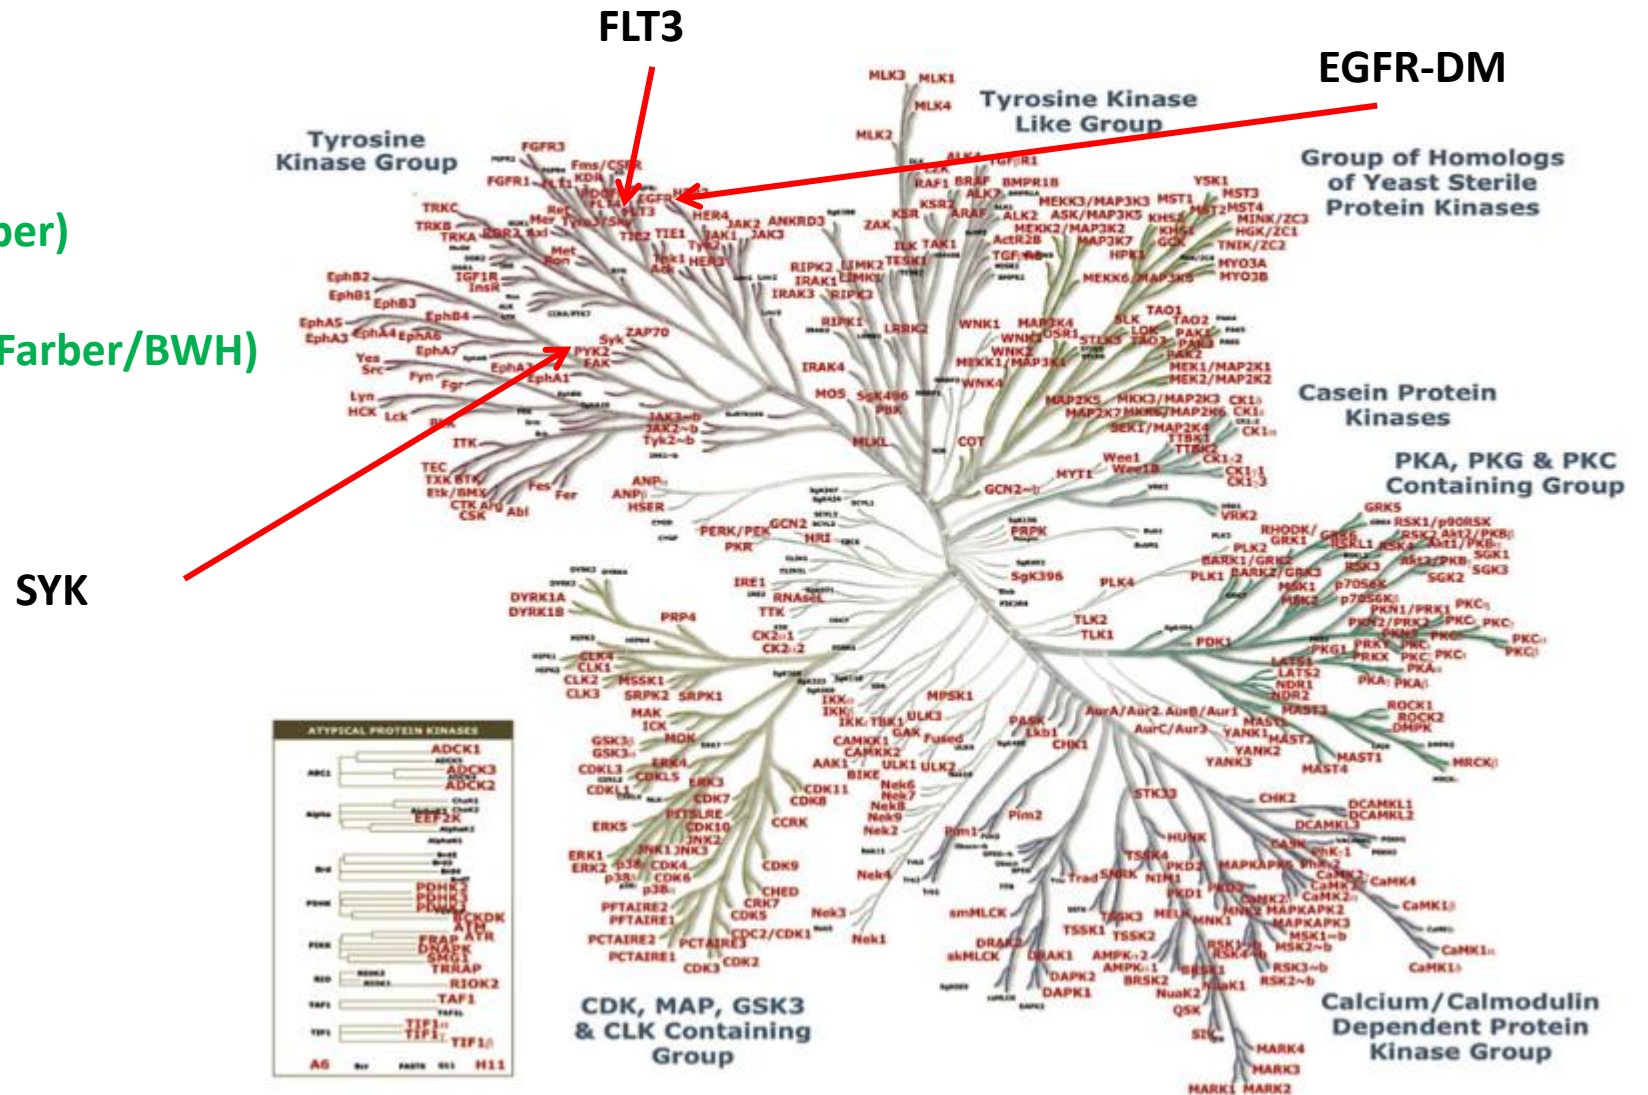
FLT3

EGFR-DM

ber)

Farber/BWH)

SYK

Tyrosine Kinase Group

Tyrosine Kinase Like Group

Group of Homologs of Yeast Sterile Protein Kinases

Casein Protein Kinases

PKA, PKG & PKC Containing Group

Calcium/Calmodulin Dependent Protein Kinase Group

CDK, MAP, GSK3 & CLK Containing Group

ATYPICAL PROTEIN KINASES

ADCK1 ADCK3 ADCK2 EEF2K PDHK2 PDHK3 PDHK4 DNAPK SMG1 TRRAP ATR RIOK2 TAF1 TIF1

FGFR3 Fms/CSFR KDR FGFR1 FLT3 EGFR HER2 HER4 JAK2 JAK3 TRKC TRKB TRKA Met Ron TIE2 TIE1 Tyk2 IGF1R InsR EphB2 EphB1 EphB3 EphB4 EphA5 EphA3 EphA4 EphA6 EphA7 EphA1 Syk ZAP70 PYK2 FAK Yes Src Fyn Fgr Lyn HCK Lck Blk ITK TEC TXK BTK Etk/BMX CTK Arg CSK Abl Fes Fer JAK3~b JAK2~b Tyk2~b

MLK3 MLK1 MLK4 MLK2 ALK4 TGFβR1 RAF1 BRAF BMPR1B ALK7 KSR2 ARAF ZAK KSR ALK2 ActR2B TAK1 ILK TESK1 LIMK2 LIMK1 RIPK2 IRAK1 IRAK3 RIPK3 RIPK1 LRRK2 IRAK4 ANKRD3 TGFβR2 MEKK3/MAP3K3 MST1 MST3 MST2 MST4 ASK/MAP3K5 KHS2 KHS1 MEKK2/MAP3K2 MAP3K7 HPK1 GCK MINK/ZC3 HGK/ZC1 TNIK/ZC2 MYO3A MYO3B MEKK6/MAP3K6 YSK1 TAO1 TAO2 TAO3 SLK LOK PAK1 PAK3 PAK2 OSR1 STLK3 WNK1 WNK2 WNK3 MAP3K4 MEKK1/MAP3K1 WNK4 MEK1/MAP2K1 MEK2/MAP2K2 MAP2K5 MKK3/MAP2K3 MAP2K7 MKK6/MAP2K6 SEK1/MAP2K4 CK1 TTBK1 TTBK2 CK1-2 CK1-1 CK1-3 VRK2 COT MLKL MOS SgK496 PBK Wee1 Wee1B MYT1 GCN2

ANP ANPβ HSER PERK/PEK GCN2 HRI PKR IRE1 RNAseL TTK CK2α1 CK2α2 PRP4 DYRK1A DYRK1B CLK4 CLK1 CLK2 CLK3 MSSK1 SRPK2 SRPK1 MAK ICK MOK GSK3α GSK3β CDKL3 CDKL5 CDKL1 ERK4 ERK3 CDK7 PITSLRE CDK10 CCRK CDK11 CDK8 ERK5 JNK1 JNK3 JNK2 ERK1 ERK2 p38α CDK4 p38β CDK6 p38δ CDK9 PFTAIRE2 PFTAIRE1 CHED CRK7 CDK5 PCTAIRE2 PCTAIRE3 PCTAIRE1 CDC2/CDK1 CDK3 CDK2

MPSK1 IKKα IKKβ IKKε TBK1 ULK3 GAK CAMKK1 CAMKK2 AAK1 ULK1 ULK2 BIKE Nek6 Nek7 Nek8 Nek9 Nek2 Nek4 Nek3 Nek1 PASK Lkb1 CHK1 Fused PLK2 PLK1 PLK4 PLK3 TLK2 TLK1 PDK1 SgK396 FRPK RHODK/GRK1 BARK1/GRK2 BARK2/GRK3 GRK5 RSK1/p90RSK RSK2 Akt2/PKBβ Akt1/PKBα Akt3/PKBγ SGK1 SGK2 SGK3 MSK1 MSK2 p70S6K p70S6Kβ PKN1/PRK1 PKN2/PRK2 PKG1 PRKY PRKX PKA PKAα PKAβ PKCα PKCβ LATS1 LATS2 NDR1 NDR2 MAST3 MAST2 ROCK1 ROCK2 DMPK AurA/Aur2 AurB/Aur1 AurC/Aur3 YANK1 YANK2 YANK3 MAST1 MAST4 MRCKβ

STK33 CHK2 DCAMKL1 DCAMKL2 DCAMKL3 HUNK TSSK4 PKD2 PKD1 MAPKAPK2 MAPKAPK3 CaMK4 CaMK2 CaMK1β CaMK1α CaMK1δ TSSK3 TSSK1 TSSK2 MELK MNK1 MNK2 Pim1 Pim2 Trad SNRK NIM1 smMLCK skMLCK DRAK1 DRAK2 DAPK2 DAPK1 AMPKα2 AMPKα1 BRSK2 NuaK2 NuaK1 QSK SIK MARK4 MARK3 MARK1 MARK2 RSK3~b RSK2~b MSK1~b MSK2~b

AGC ABC1 Alpha Brd PDHK PIKK RIO TAF1 TIF1 A6 H11